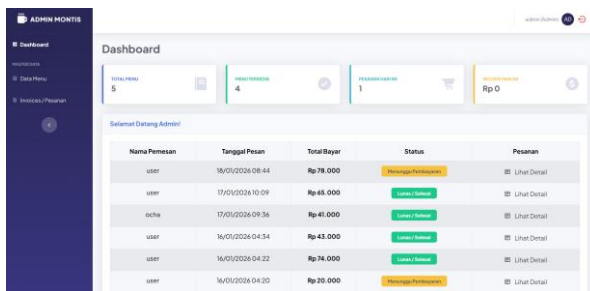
ADMIN MONTIS

Dashboard

MASTER DATA

Data Menu

Invoices / Pesanan

admin (Admin) AD

Dashboard

TOTAL MENU
5

MENU TERSEDIA
4

PESANAN HARI INI
1

INCOME HARI INI
Rp 0

Selamat Datang Admin!

| Nama Pemesan | Tanggal Pesan | Total Bayar | Status | Pesanan |
|---|---|---|---|---|
| user | 18/01/2026 08:44 | Rp 78.000 | Menunggu Pembayaran | Lihat Detail |
| user | 17/01/2026 10:09 | Rp 65.000 | Lunas / Selesai | Lihat Detail |
| ocha | 17/01/2026 09:36 | Rp 41.000 | Lunas / Selesai | Lihat Detail |
| user | 16/01/2026 04:34 | Rp 43.000 | Lunas / Selesai | Lihat Detail |
| user | 16/01/2026 04:22 | Rp 74.000 | Lunas / Selesai | Lihat Detail |
| user | 16/01/2026 04:20 | Rp 20.000 | Menunggu Pembayaran | Lihat Detail |